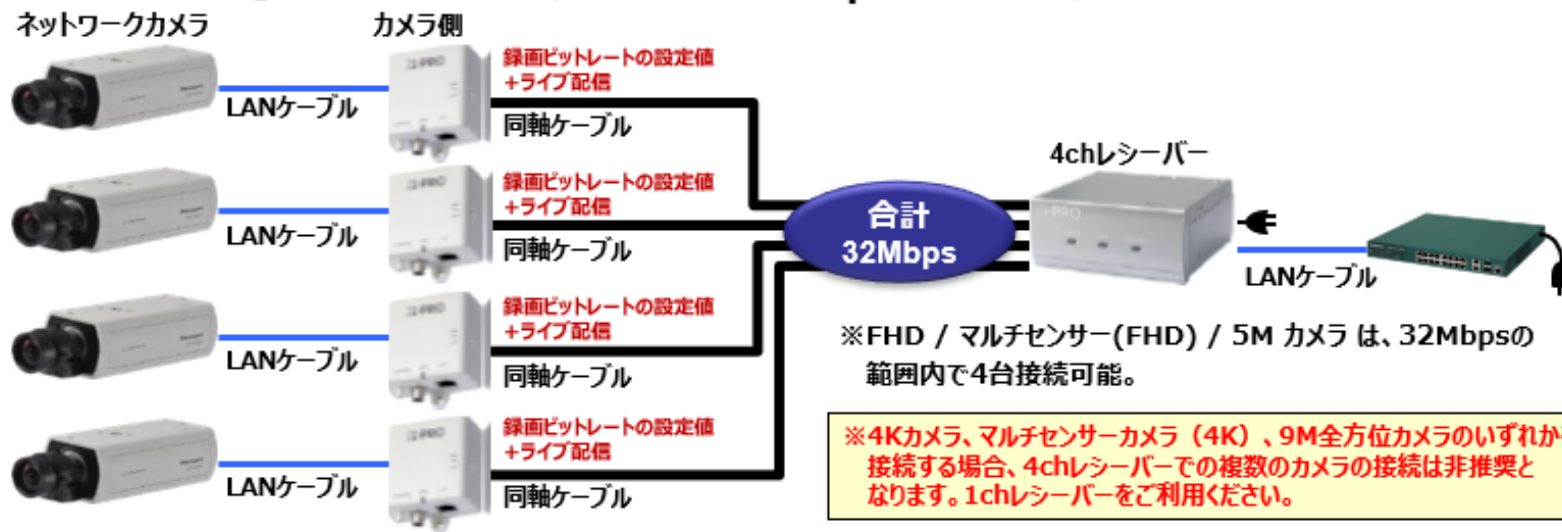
ネットワークカメラ

カメラ側

i-PRO

録画ビットレートの設定値
+ライブ配信

LANケーブル

同軸ケーブル

i-PRO

録画ビットレートの設定値
+ライブ配信

LANケーブル

同軸ケーブル

i-PRO

録画ビットレートの設定値
+ライブ配信

LANケーブル

同軸ケーブル

i-PRO

録画ビットレートの設定値
+ライブ配信

LANケーブル

同軸ケーブル

合計
32Mbps

4chレシーバー

i-PRO

LANケーブル

※FHD / マルチセンサー(FHD) / 5M カメラ は、32Mbpsの範囲内で4台接続可能。

※4Kカメラ、マルチセンサーカメラ（4K）、9M全方位カメラのいずれかを接続する場合、4chレシーバーでの複数のカメラの接続は非推奨となります。1chレシーバーをご利用ください。